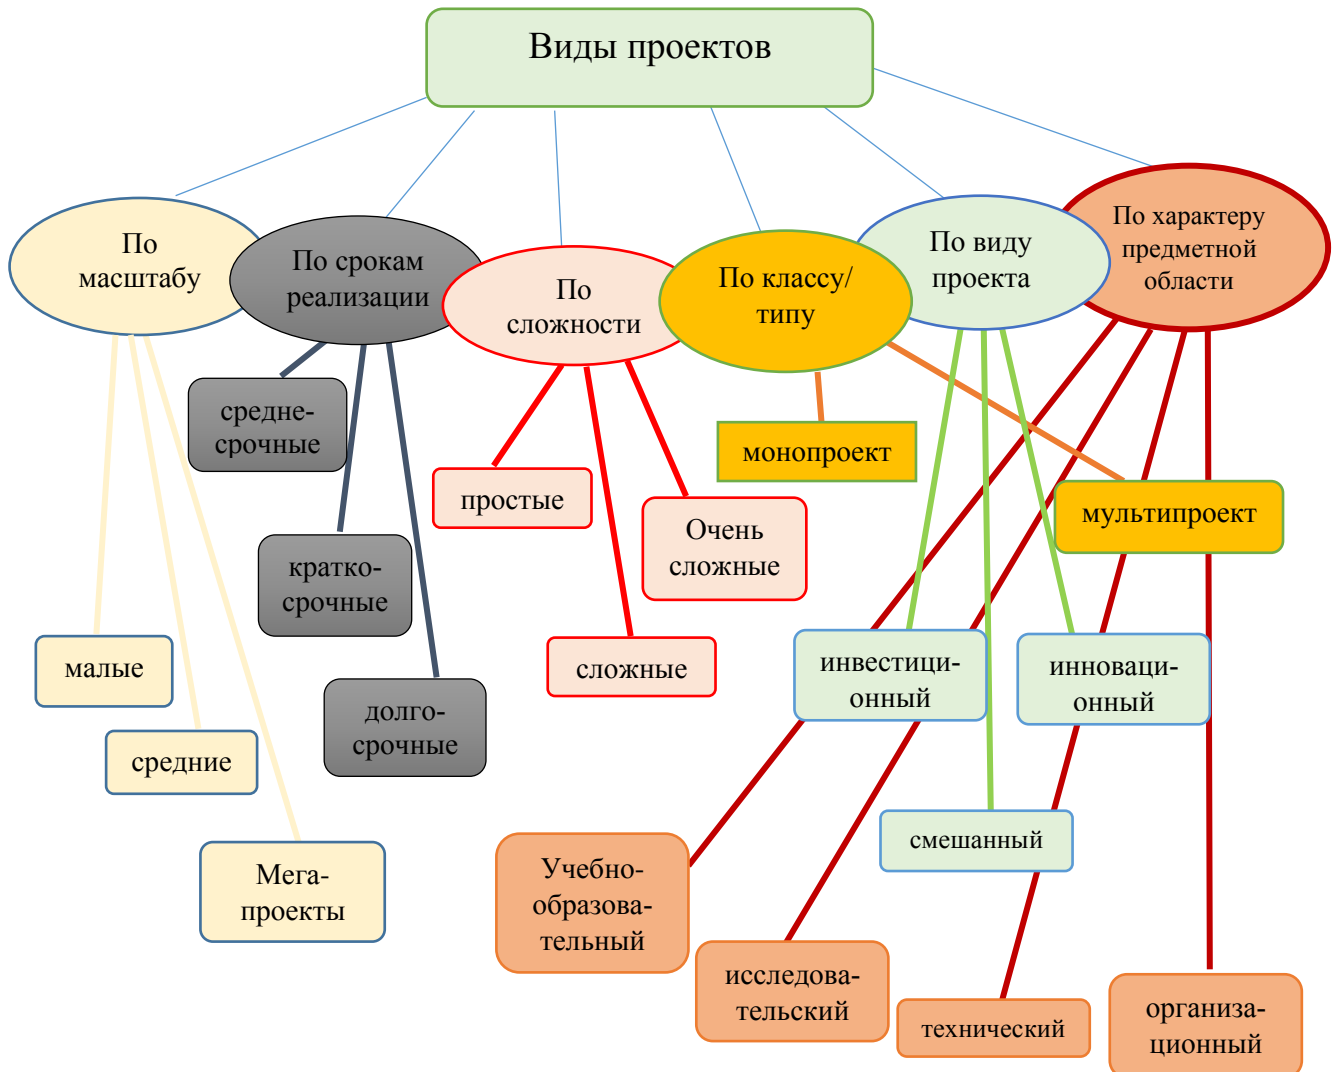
Виды проектов

По масштабу

малые

средние

Мега-проекты

По срокам реализации

средне-срочные

кратко-срочные

долго-срочные

По сложности

простые

сложные

Очень сложные

По классу/ типу

монопроект

мультипроект

По виду проекта

инвестиционный

инновационный

смешанный

По характеру предметной области

Учебно-образовательный

исследовательский

технический

организационный